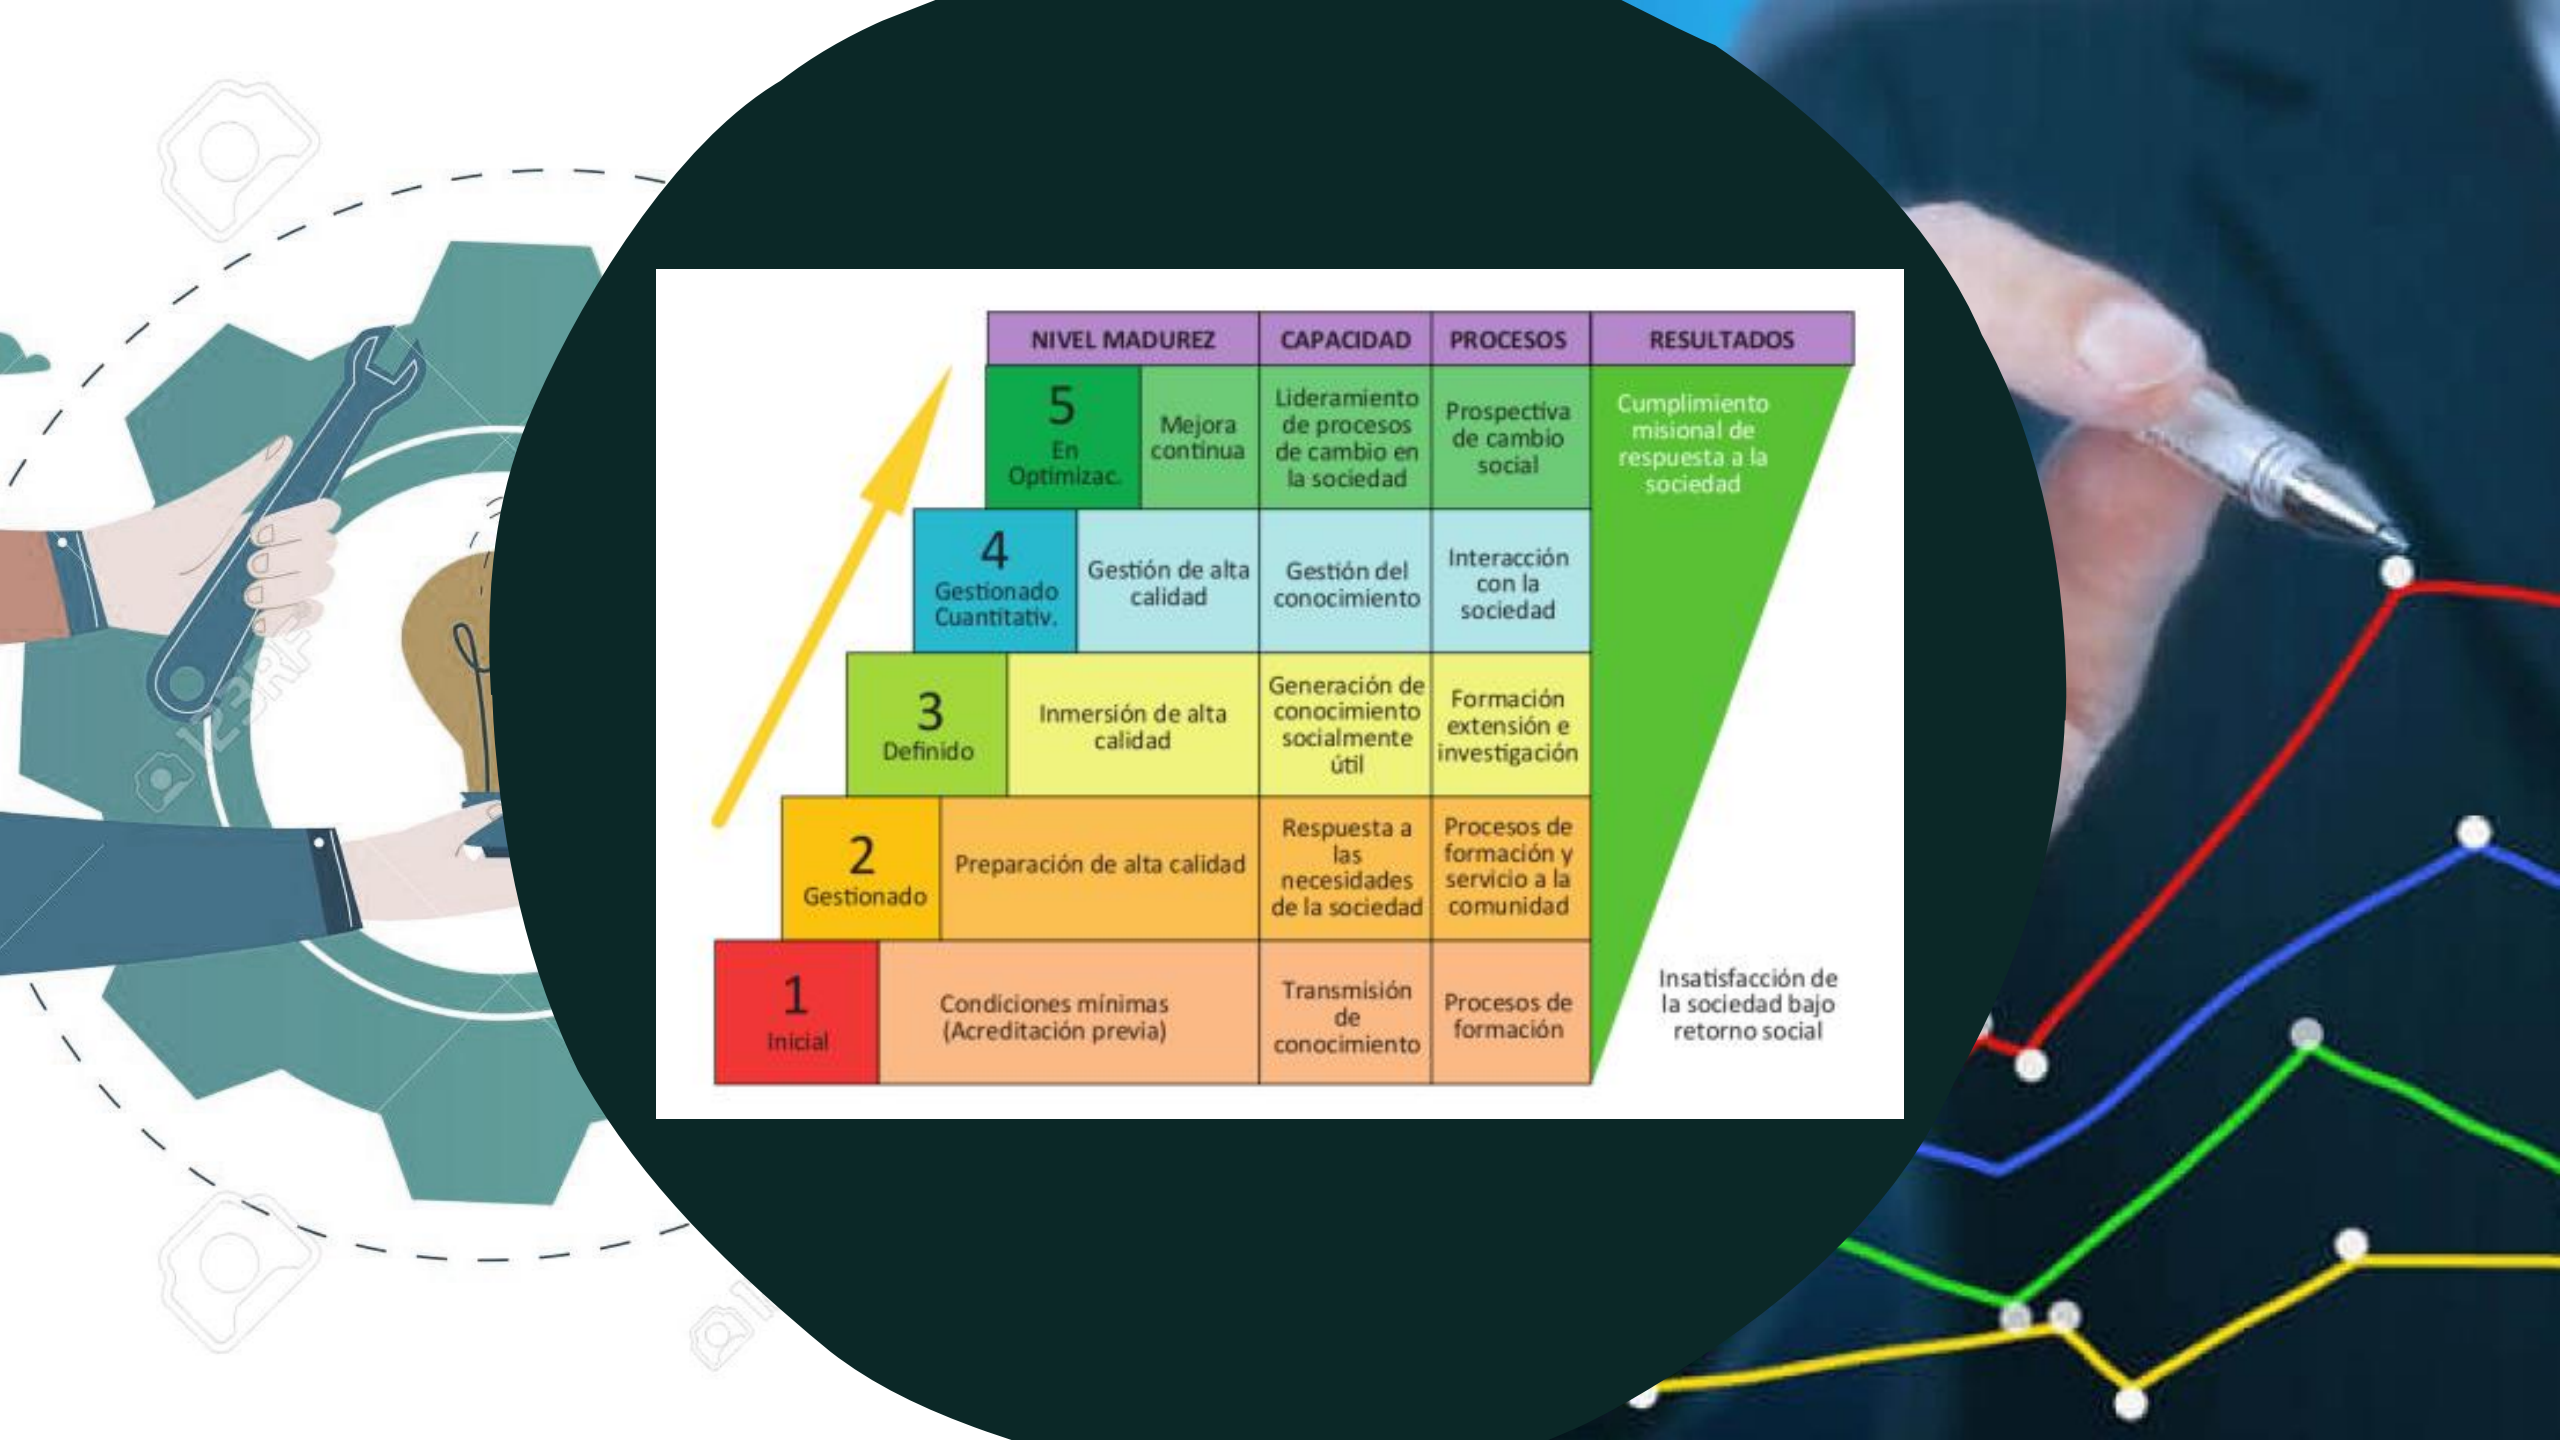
| NIVEL MADUREZ | | CAPACIDAD | PROCESOS | RESULTADOS |
|---|---|---|---|---|
| 5 En Optimizac. | Mejora continua | Lideramiento de procesos de cambio en la sociedad | Prospectiva de cambio social | Cumplimiento misional de respuesta a la sociedad |
| 4 Gestionado Cuantitativ. | Gestión de alta calidad | Gestión del conocimiento | Interacción con la sociedad | |
| 3 Definido | Inmersión de alta calidad | Generación de conocimiento socialmente útil | Formación extensión e investigación | |
| 2 Gestionado | Preparación de alta calidad | Respuesta a las necesidades de la sociedad | Procesos de formación y servicio a la comunidad | |
| 1 Inicial | Condiciones mínimas (Acreditación previa) | Transmisión de conocimiento | Procesos de formación | Insatisfacción de la sociedad bajo retorno social |

123RF